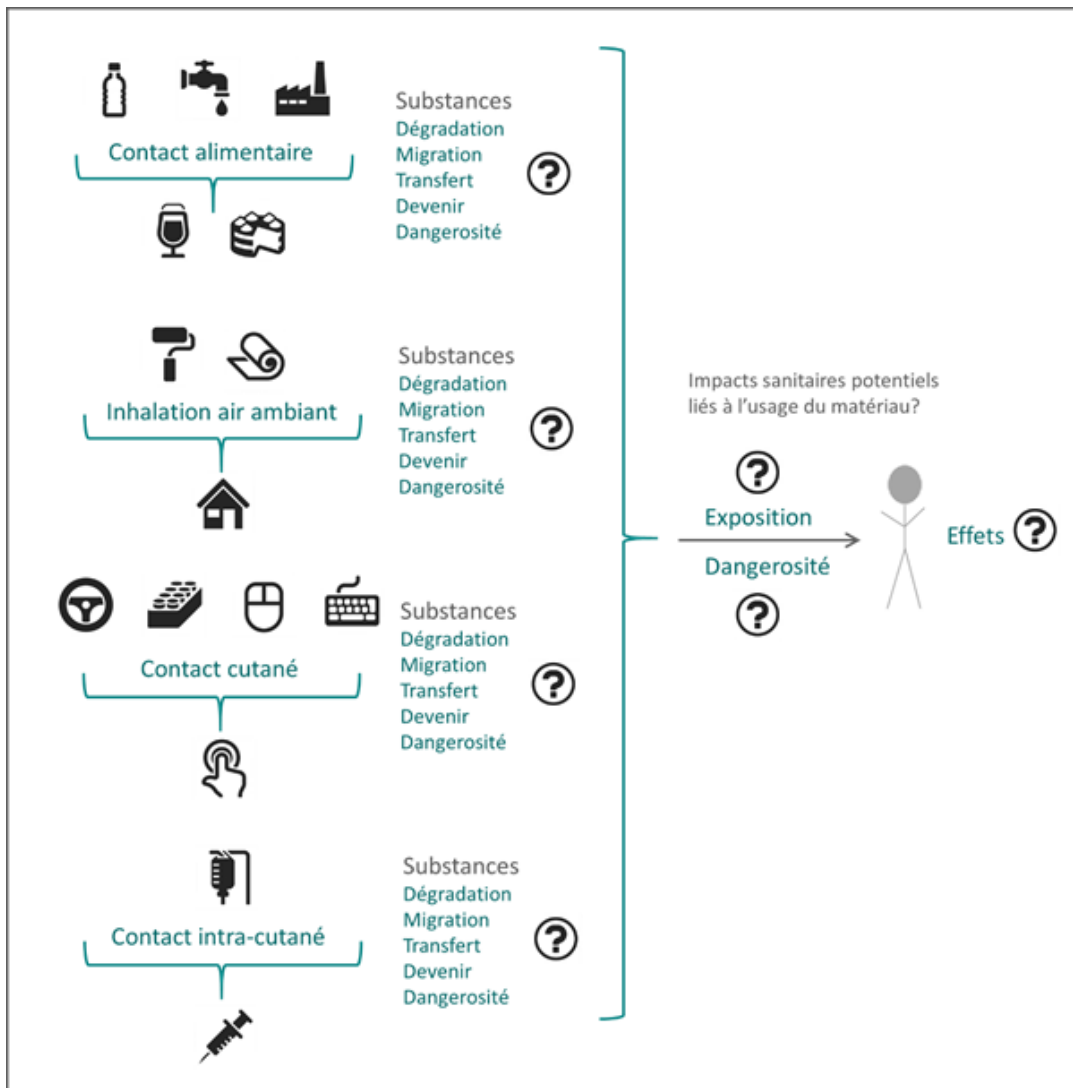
Contact alimentaire

Substances
Dégradation
Migration
Transfert
Devenir
Dangerosité

?

Inhalation air ambiant

Substances
Dégradation
Migration
Transfert
Devenir
Dangerosité

?

Contact cutané

Substances
Dégradation
Migration
Transfert
Devenir
Dangerosité

?

Contact intra-cutané

Substances
Dégradation
Migration
Transfert
Devenir
Dangerosité

?

Impacts sanitaires potentiels liés à l'usage du matériau?

?
Exposition
Dangerosité
?

Effets ?